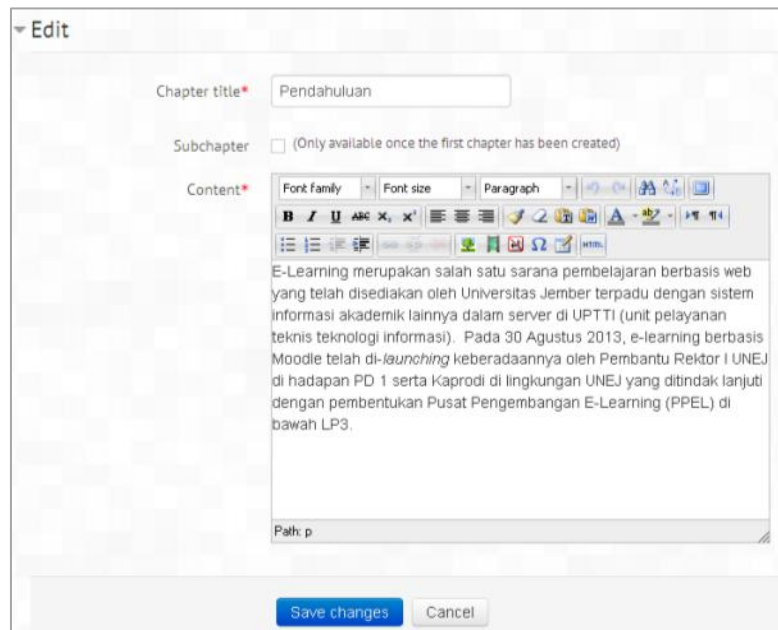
Edit

Chapter title* Pendahuluan

Subchapter (Only available once the first chapter has been created)

Content*

Font family | Font size | Paragraph

B I U ABC $x_2$ $x^2$

HTML

E-Learning merupakan salah satu sarana pembelajaran berbasis web yang telah disediakan oleh Universitas Jember terpadu dengan sistem informasi akademik lainnya dalam server di UPTTI (unit pelayanan teknis teknologi informasi). Pada 30 Agustus 2013, e-learning berbasis Moodle telah di-launching keberadaannya oleh Pembantu Rektor I UNEJ di hadapan PD 1 serta Kaprodi di lingkungan UNEJ yang ditindak lanjuti dengan pembentukan Pusat Pengembangan E-Learning (PPEL) di bawah LP3.

Path: p

Save changes Cancel